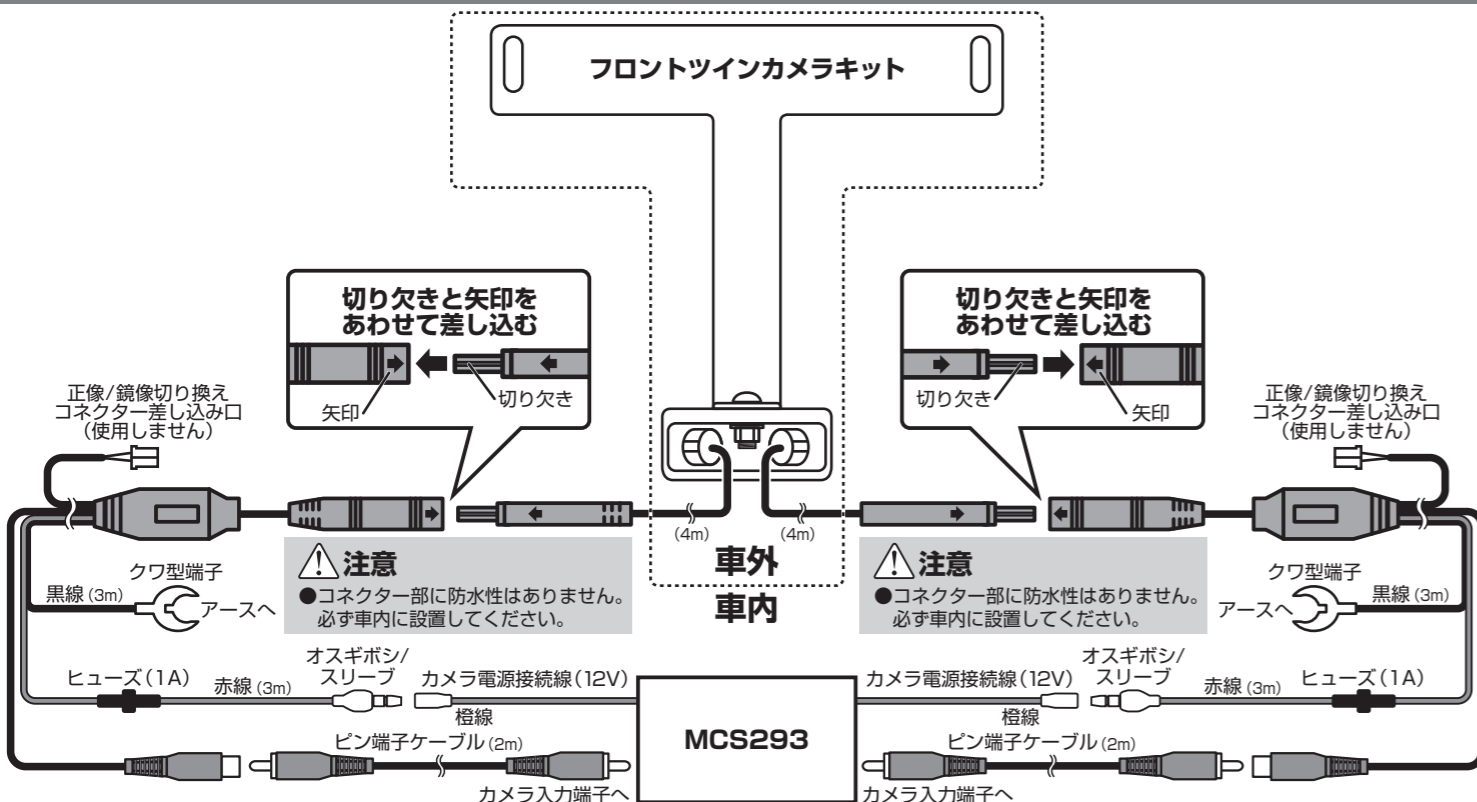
フロントツインカメラキット

切り欠きと矢印を
あわせて差し込む

矢印
切り欠き

切り欠きと矢印を
あわせて差し込む

切り欠き
矢印

正像/鏡像切り換え
コネクター差し込み口
（使用しません）

正像/鏡像切り換え
コネクター差し込み口
（使用しません）

(4m)
(4m)

注意
●コネクター部に防水性はありません。
必ず車内に設置してください。

車外
車内

注意
●コネクター部に防水性はありません。
必ず車内に設置してください。

クワ型端子
黒線 (3m)
アースへ

クワ型端子
黒線 (3m)
アースへ

ヒューズ（1A）
赤線 (3m)
オスギボシ/
スリーブ
カメラ電源接続線（12V）
橙線

カメラ電源接続線（12V）
橙線
オスギボシ/
スリーブ
赤線 (3m)
ヒューズ（1A）

MCS293

ピン端子ケーブル (2m)
カメラ入力端子へ

ピン端子ケーブル (2m)
カメラ入力端子へ